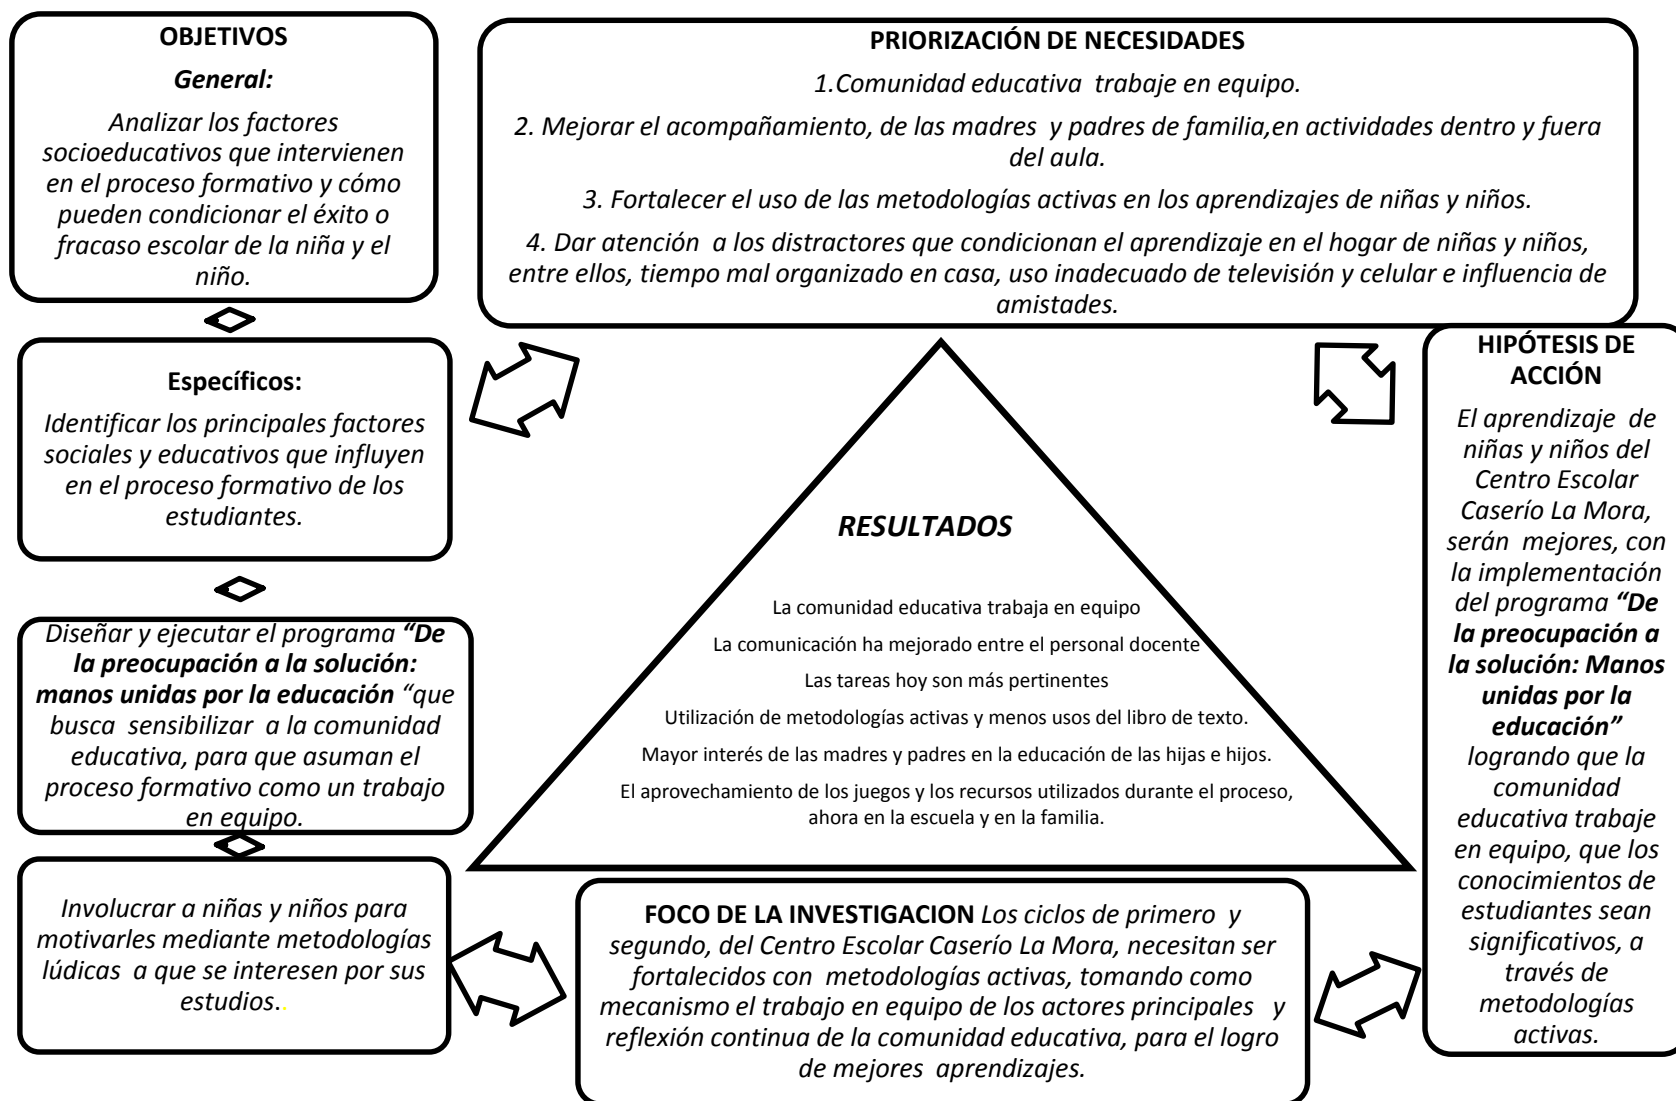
OBJETIVOS

General:

Analizar los factores socioeducativos que intervienen en el proceso formativo y cómo pueden condicionar el éxito o fracaso escolar de la niña y el niño.

Específicos:

Identificar los principales factores sociales y educativos que influyen en el proceso formativo de los estudiantes.

Diseñar y ejecutar el programa "De la preocupación a la solución: manos unidas por la educación "que busca sensibilizar a la comunidad educativa, para que asuman el proceso formativo como un trabajo en equipo.

Involucrar a niñas y niños para motivarles mediante metodologías lúdicas a que se interesen por sus estudios..

PRIORIZACIÓN DE NECESIDADES

1.Comunidad educativa trabaje en equipo.

2. Mejorar el acompañamiento, de las madres y padres de familia,en actividades dentro y fuera del aula.

3. Fortalecer el uso de las metodologías activas en los aprendizajes de niñas y niños.

4. Dar atención a los distractores que condicionan el aprendizaje en el hogar de niñas y niños, entre ellos, tiempo mal organizado en casa, uso inadecuado de televisión y celular e influencia de amistades.

RESULTADOS

La comunidad educativa trabaja en equipo

La comunicación ha mejorado entre el personal docente

Las tareas hoy son más pertinentes

Utilización de metodologías activas y menos usos del libro de texto.

Mayor interés de las madres y padres en la educación de las hijas e hijos.

El aprovechamiento de los juegos y los recursos utilizados durante el proceso, ahora en la escuela y en la familia.

HIPÓTESIS DE ACCIÓN

El aprendizaje de niñas y niños del Centro Escolar Caserío La Mora, serán mejores, con la implementación del programa "De la preocupación a la solución: Manos unidas por la educación" logrando que la comunidad educativa trabaje en equipo, que los conocimientos de estudiantes sean significativos, a través de metodologías activas.

FOCO DE LA INVESTIGACION Los ciclos de primero y segundo, del Centro Escolar Caserío La Mora, necesitan ser fortalecidos con metodologías activas, tomando como mecanismo el trabajo en equipo de los actores principales y reflexión continua de la comunidad educativa, para el logro de mejores aprendizajes.